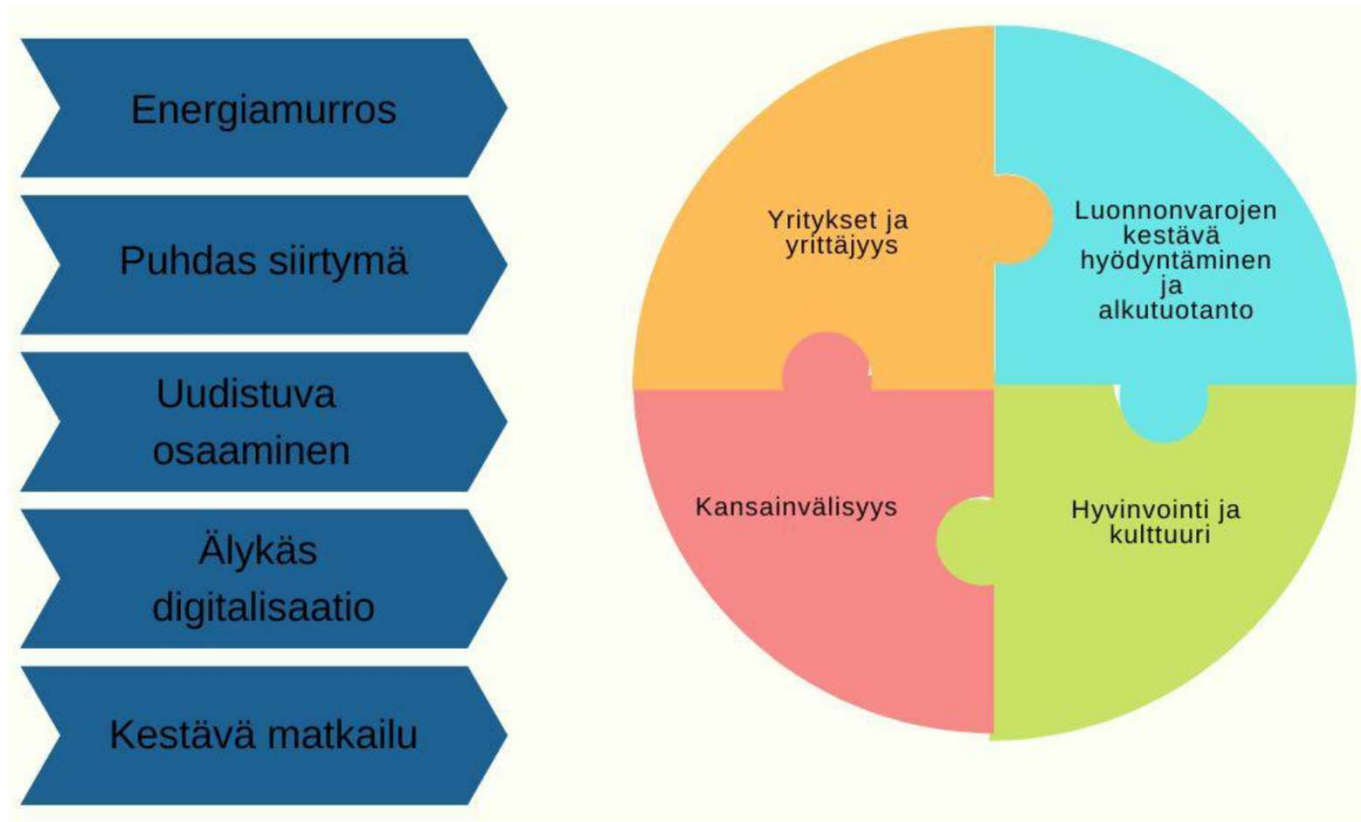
Energiamurros

Puhdas siirtymä

Uudistuva osaaminen

Älykäs digitalisaatio

Kestävä matkailu

Yritykset ja yrittäjyys

Luonnonvarojen kestävä hyödyntäminen ja alkutuotanto

Kansainvälisyys

Hyvinvointi ja kulttuuri